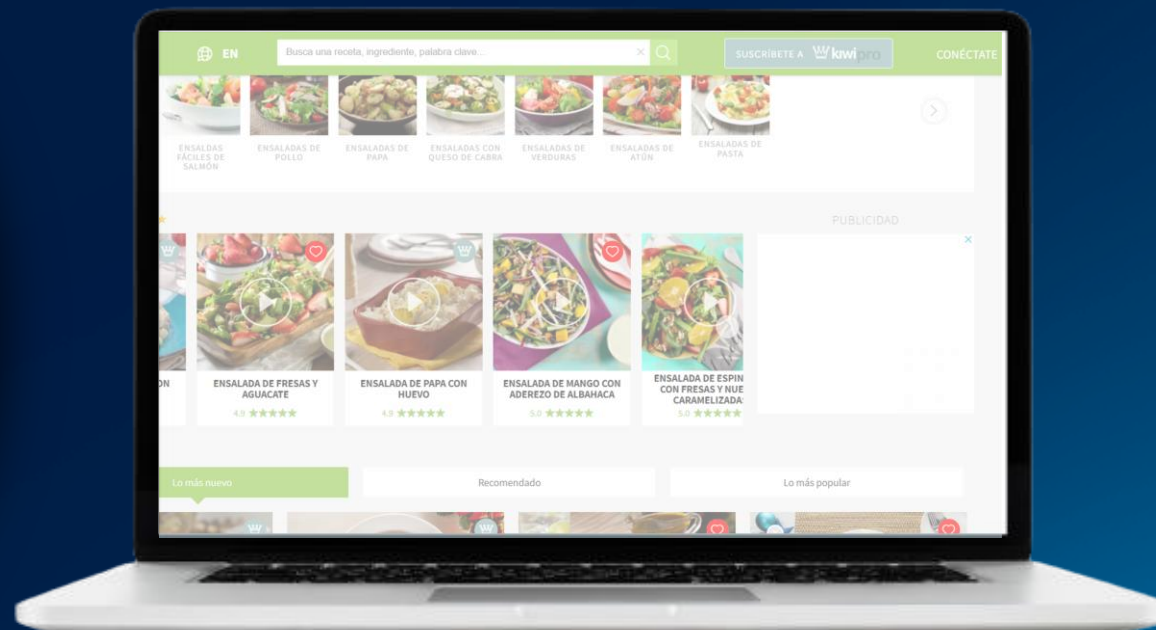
EN

Busca una receta, ingrediente, palabra clave...

SUSCRÍBETE A kiwi pro

CONÉCTATE

ENSALADAS FÁCILES DE SALMÓN

ENSALADAS DE POLLO

ENSALADAS DE PAPA

ENSALADAS CON QUESO DE CABRA

ENSALADAS DE VERDURAS

ENSALADAS DE ATÚN

ENSALADAS DE PASTA

PUBLICIDAD

ON

ENSALADA DE FRESAS Y AGUACATE

4.9 ★★★★★

ENSALADA DE PAPA CON HUEVO

4.9 ★★★★★

ENSALADA DE MANGO CON ADEREZO DE ALBAHACA

5.0 ★★★★★

ENSALADA DE ESPIN CON FRESAS Y NUE CARAMELIZADA

5.0 ★★★★★

Lo más nuevo

Recomendado

Lo más popular